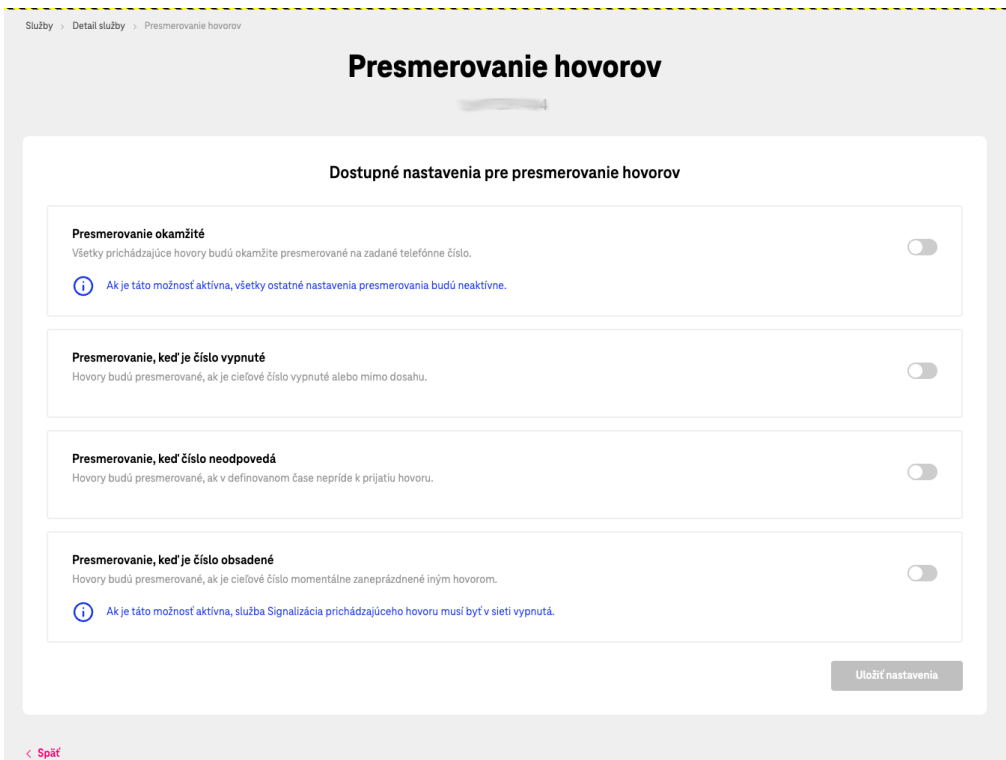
Služby > Detail služby > Presmerovanie hovorov

Presmerovanie hovorov

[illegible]

Dostupné nastavenia pre presmerovanie hovorov

Presmerovanie okamžité
Všetky prichádzajúce hovory budú okamžite presmerované na zadané telefónne číslo.

Ak je táto možnosť aktívna, všetky ostatné nastavenia presmerovania budú neaktívne.

Presmerovanie, keď je číslo vypnuté
Hovory budú presmerované, ak je cieľové číslo vypnuté alebo mimo dosahu.

Presmerovanie, keď číslo neodpovedá
Hovory budú presmerované, ak v definovanom čase nepríde k prijatiu hovoru.

Presmerovanie, keď je číslo obsadené
Hovory budú presmerované, ak je cieľové číslo momentálne zaneprázdnené iným hovorom.

Ak je táto možnosť aktívna, služba Signalizácia prichádzajúceho hovoru musí byť v sieti vypnutá.

Uložiť nastavenia

< Späť